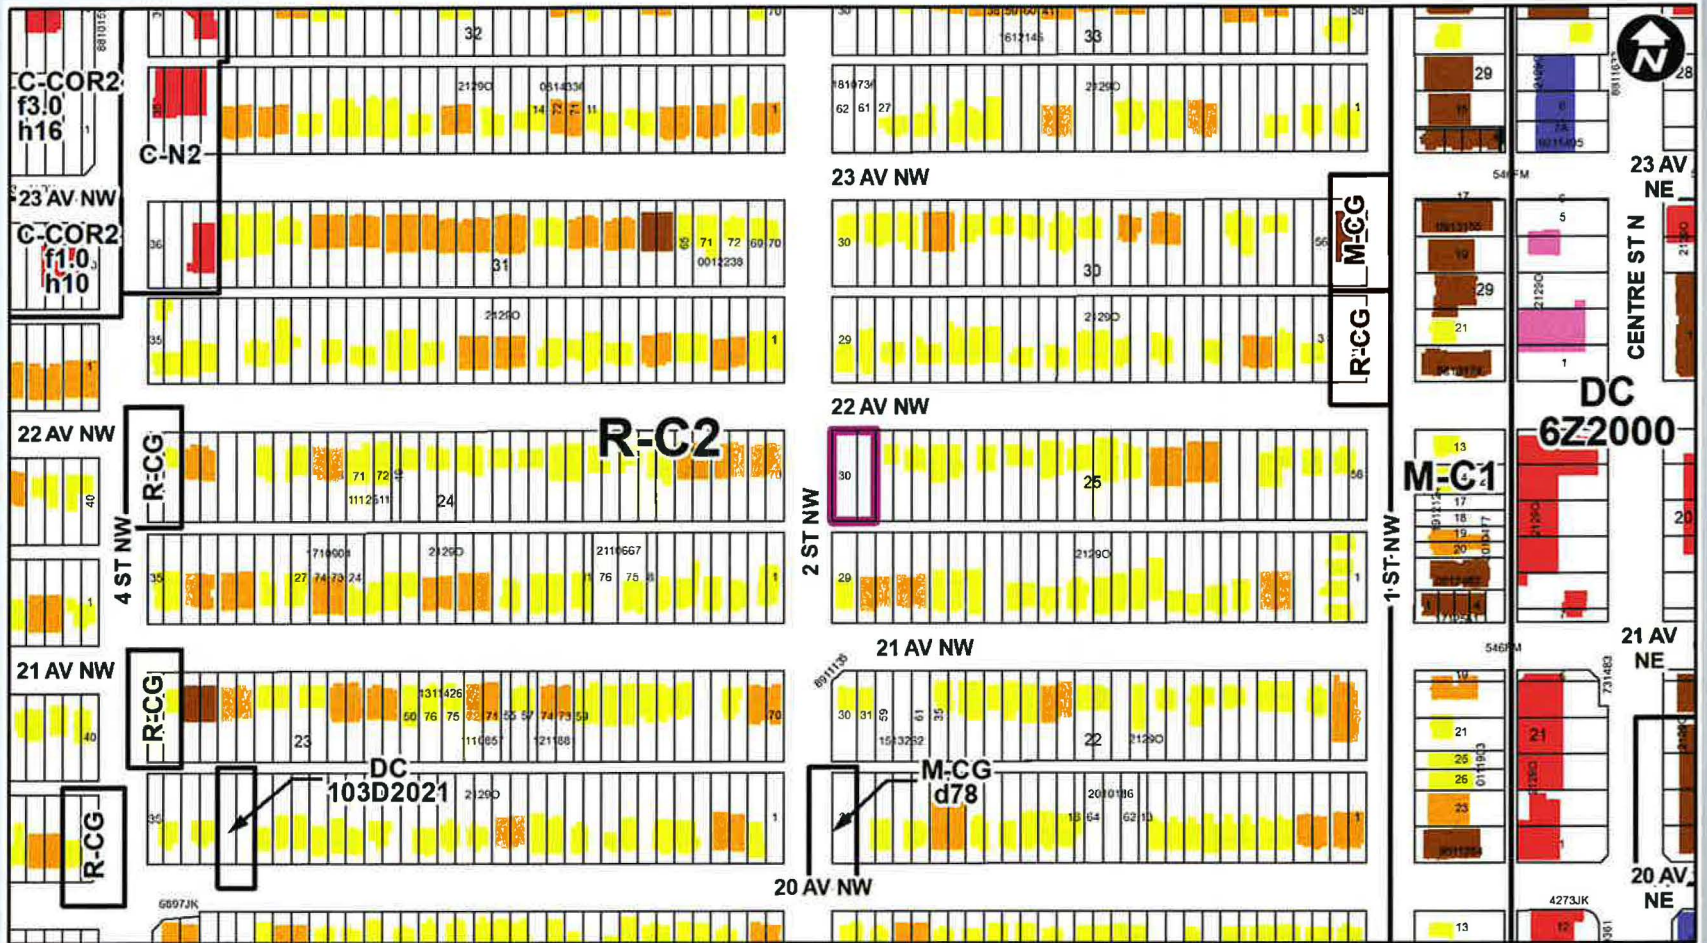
C-COR2
f3.0
h16
C-N2
23 AV NW
C-COR2
f1.0
h10
32
33
2129O
2129O
23 AV NW
31
30
M-CG
R-CG
2129O
2129O
22 AV NW
22 AV NW
R-C2
R-CG
24
25
4 ST NW
2 ST NW
1 ST NW
M-C1
DC
6Z2000
2129O
2129O
21 AV NW
21 AV NW
R-CG
23
22
DC
103D2021
M-CG
d78
R-CG
20 AV NW
23 AV NE
CENTRE ST N
21 AV NE
20 AV NE
29
29
21
13
17
18
19
20
21
25
26
23
21
4273JK
12
13
6697JK